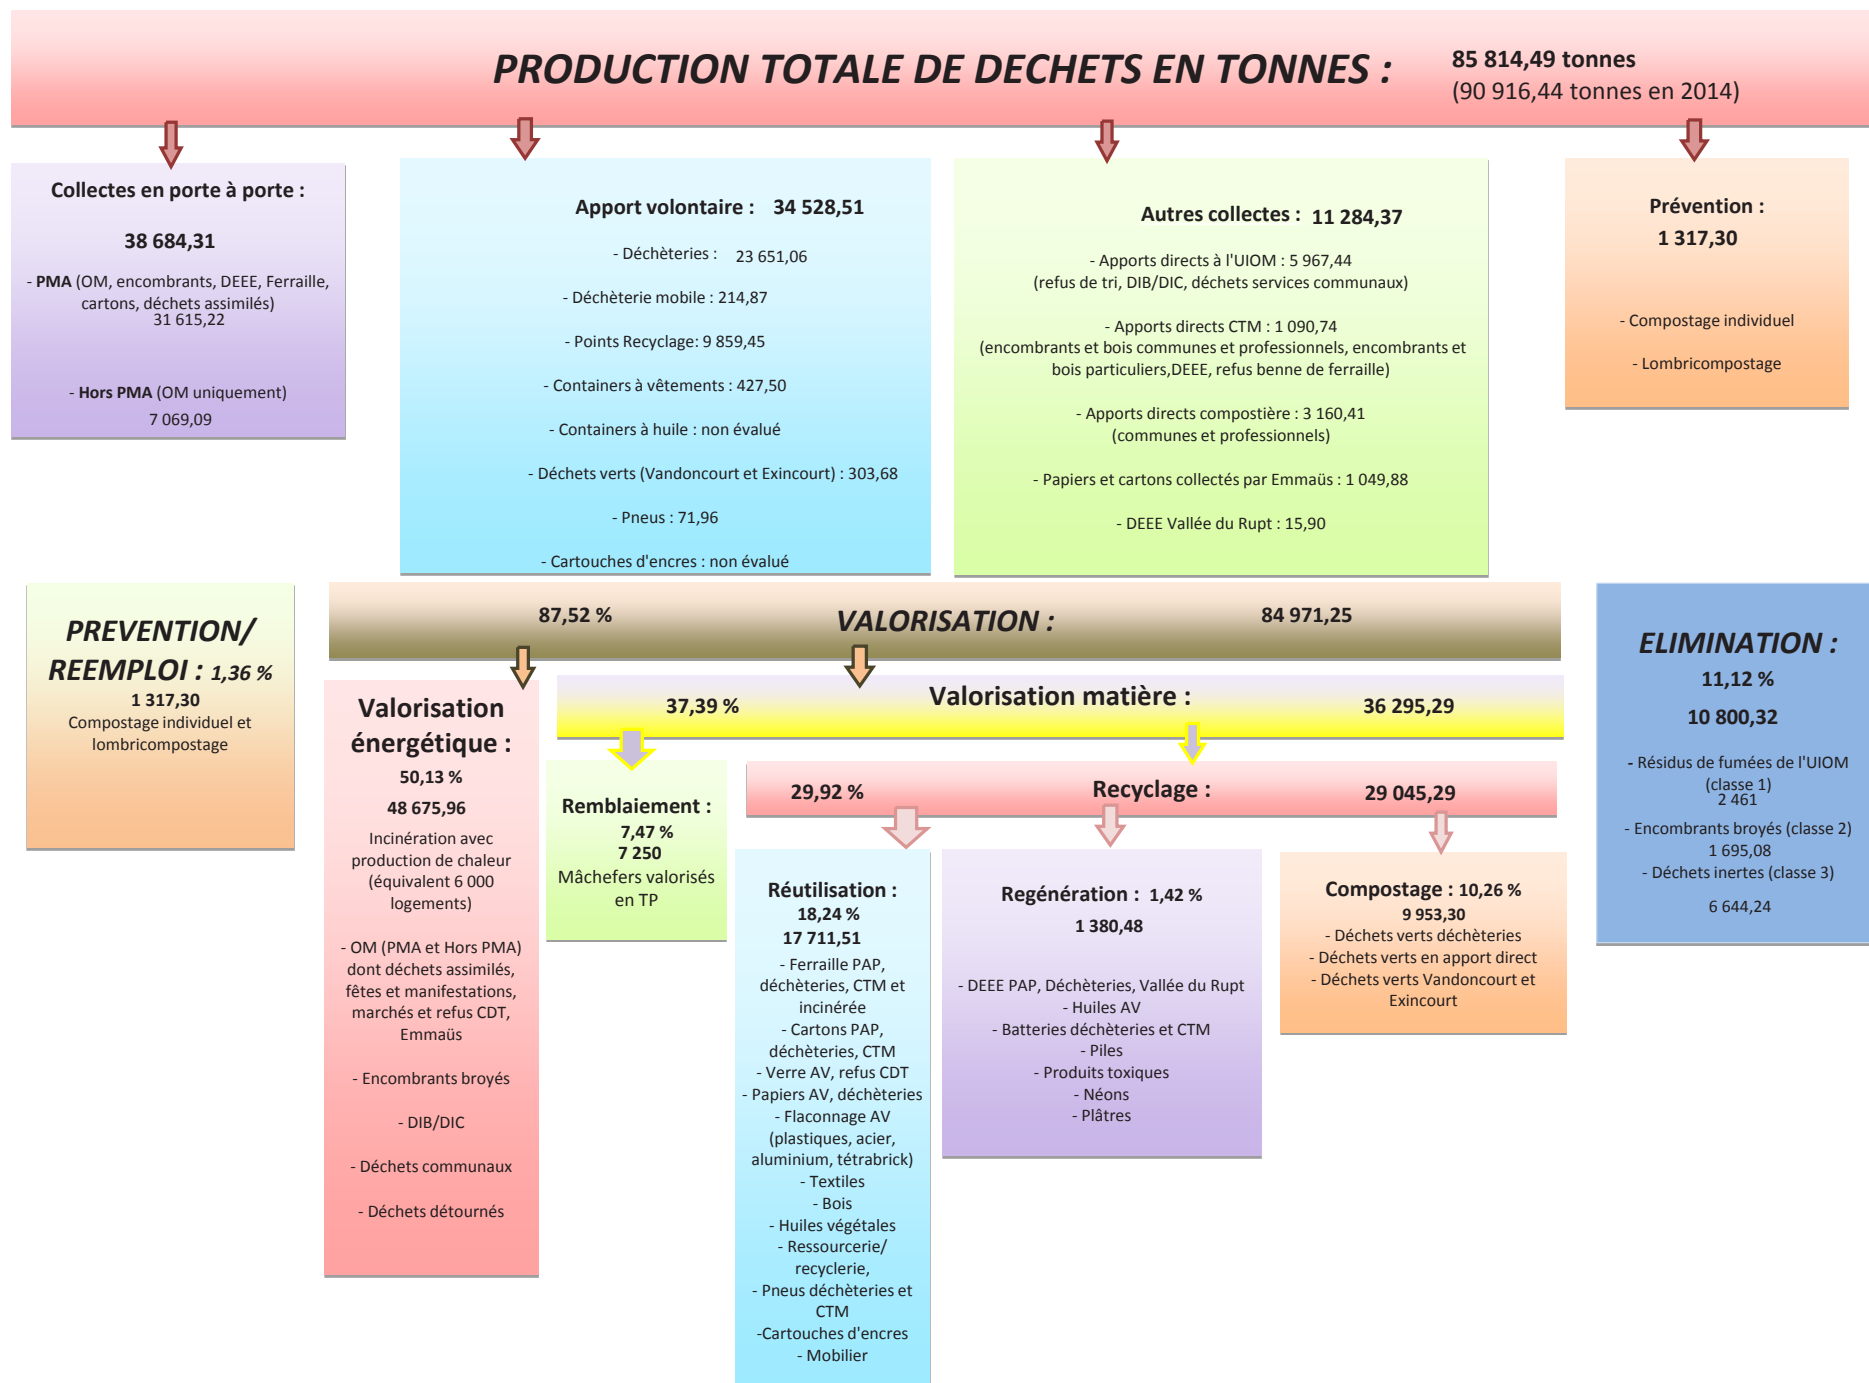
PRODUCTION TOTALE DE DECHETS EN TONNES : 85 814,49 tonnes
(90 916,44 tonnes en 2014)

Collectes en porte à porte :

38 684,31

- PMA (OM, encombrants, DEEE, Ferraille, cartons, déchets assimilés)
31 615,22

- Hors PMA (OM uniquement)
7 069,09

Apport volontaire : 34 528,51

- Déchèteries : 23 651,06

- Déchèterie mobile : 214,87

- Points Recyclage: 9 859,45

- Containers à vêtements : 427,50

- Containers à huile : non évalué

- Déchets verts (Vandoncourt et Exincourt) : 303,68

- Pneus : 71,96

- Cartouches d'encres : non évalué

Autres collectes : 11 284,37

- Apports directs à l'UIOM : 5 967,44
(refus de tri, DIB/DIC, déchets services communaux)

- Apports directs CTM : 1 090,74
(encombrants et bois communes et professionnels, encombrants et bois particuliers,DEEE, refus benne de ferraille)

- Apports directs compostière : 3 160,41
(communes et professionnels)

- Papiers et cartons collectés par Emmaüs : 1 049,88

- DEEE Vallée du Rupt : 15,90

Prévention :
1 317,30

- Compostage individuel

- Lombricompostage

PREVENTION/ REEMPLOI : 1,36 %
1 317,30
Compostage individuel et lombricompostage

87,52 % VALORISATION : 84 971,25

ELIMINATION :
11,12 %
10 800,32

- Résidus de fumées de l'UIOM (classe 1)
2 461

- Encombrants broyés (classe 2)
1 695,08
- Déchets inertes (classe 3)

6 644,24

Valorisation énergétique :
50,13 %
48 675,96
Incinération avec production de chaleur (équivalent 6 000 logements)

- OM (PMA et Hors PMA) dont déchets assimilés, fêtes et manifestations, marchés et refus CDT, Emmaüs

- Encombrants broyés

- DIB/DIC

- Déchets communaux

- Déchets détournés

37,39 % Valorisation matière : 36 295,29

Remblaiement :
7,47 %
7 250
Mâchefers valorisés en TP

29,92 % Recyclage : 29 045,29

Réutilisation :
18,24 %
17 711,51
- Ferraille PAP, déchèteries, CTM et incinérée
- Cartons PAP, déchèteries, CTM
- Verre AV, refus CDT
- Papiers AV, déchèteries
- Flaconnage AV (plastiques, acier, aluminium, tétrabrick)
- Textiles
- Bois
- Huiles végétales
- Ressourcerie/ recyclerie,
- Pneus déchèteries et CTM
-Cartouches d'encres
- Mobilier

Regénération : 1,42 %
1 380,48

- DEEE PAP, Déchèteries, Vallée du Rupt
- Huiles AV
- Batteries déchèteries et CTM
- Piles
- Produits toxiques
- Néons
- Plâtres

Compostage : 10,26 %
9 953,30
- Déchets verts déchèteries
- Déchets verts en apport direct
- Déchets verts Vandoncourt et Exincourt